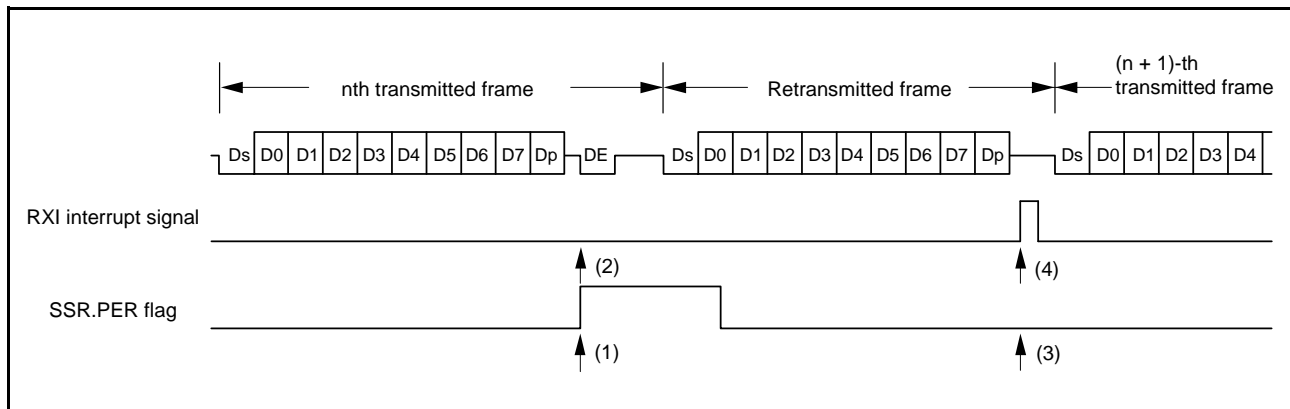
nth transmitted frame

Retransmitted frame

(n + 1)-th transmitted frame

Ds D0 D1 D2 D3 D4 D5 D6 D7 Dp DE Ds D0 D1 D2 D3 D4 D5 D6 D7 Dp Ds D0 D1 D2 D3 D4

RXI interrupt signal

(2)

(4)

SSR.PER flag

(1)

(3)